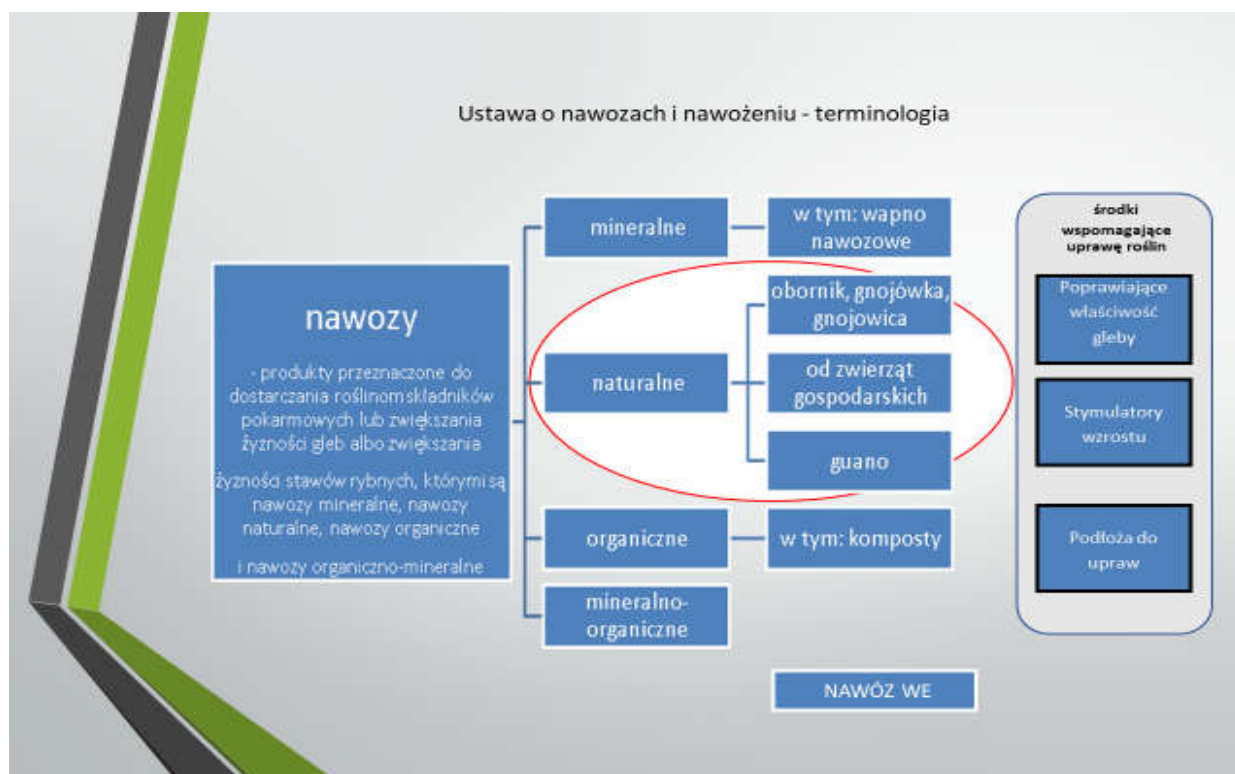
Ustawa o nawozach i nawożeniu - terminologia

nawozy

- produkty przeznaczone do dostarczania roślinom składników pokarmowych lub zwiększania żyzności gleb albo zwiększania

żyzności stawów rybnych, którymi są nawozy mineralne, nawozy naturalne, nawozy organiczne

i nawozy organiczno-mineralne

mineralne

w tym: wapno nawozowe

naturalne

obornik, gnojówka, gnojowica

od zwierząt gospodarskich

guano

organiczne

w tym: komposty

mineralno-organiczne

NAWÓZ WE

środki wspomagające uprawę roślin

Poprawiające właściwość gleby

Stymulatory wzrostu

Podłoża do upraw